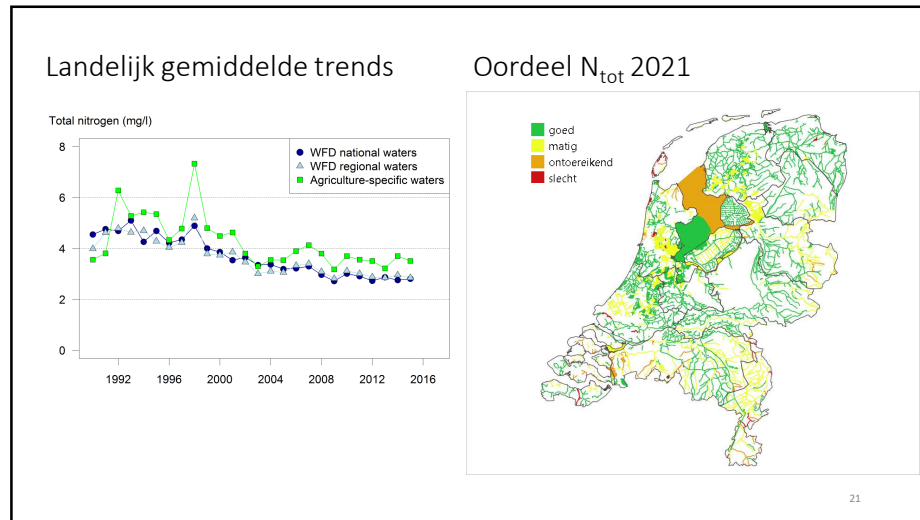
Landelijk gemiddelde trends

Oordeel $N_{tot}$ 2021

Total nitrogen (mg/l)

8
6
4
2
0

1992 1996 2000 2004 2008 2012 2016

WFD national waters
WFD regional waters
Agriculture-specific waters

goed
matig
ontoereikend
slecht

21